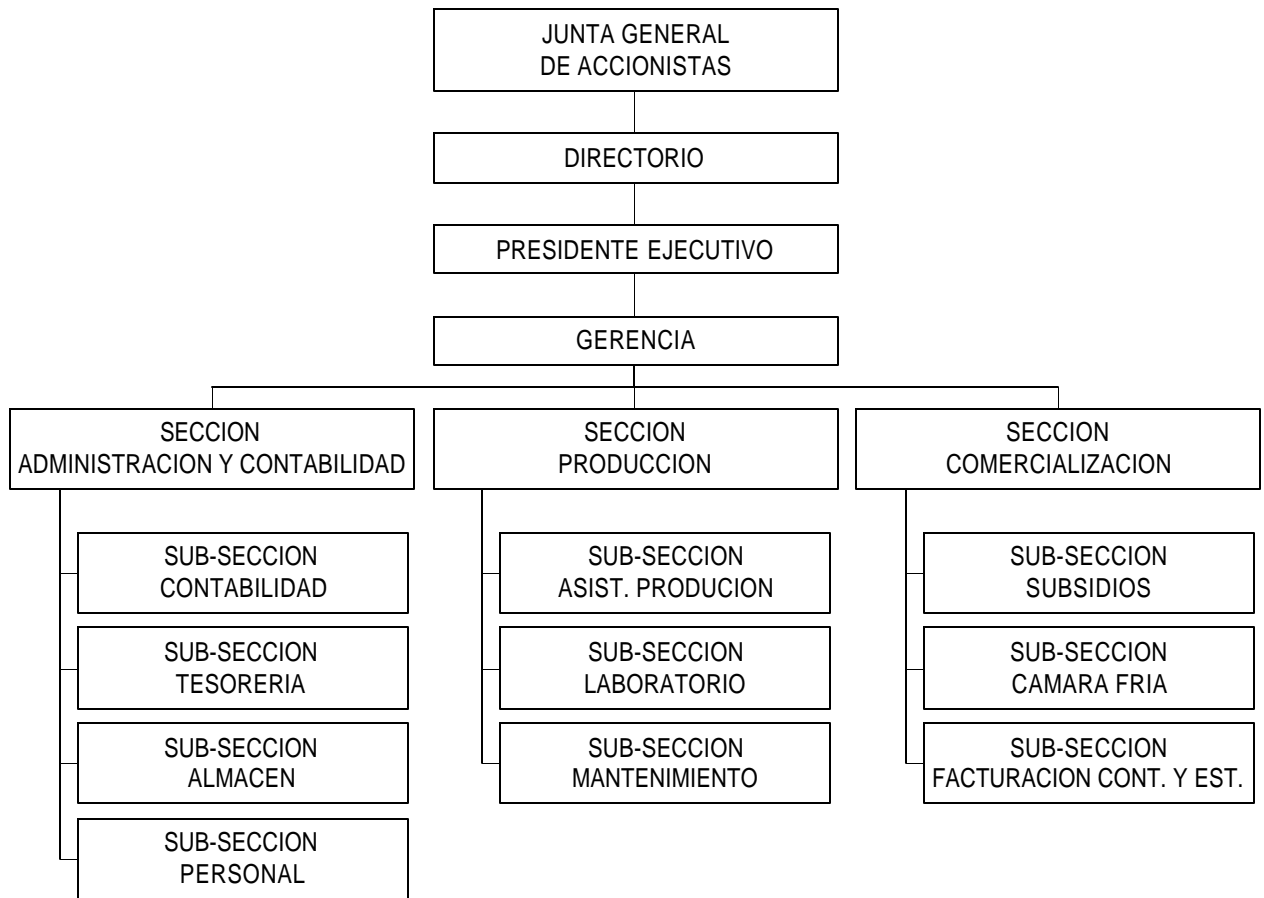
JUNTA GENERAL
DE ACCIONISTAS

DIRECTORIO

PRESIDENTE EJECUTIVO

GERENCIA

SECCION
ADMINISTRACION Y CONTABILIDAD

SUB-SECCION
CONTABILIDAD

SUB-SECCION
TESORERIA

SUB-SECCION
ALMACEN

SUB-SECCION
PERSONAL

SECCION
PRODUCCION

SUB-SECCION
ASIST. PRODUCION

SUB-SECCION
LABORATORIO

SUB-SECCION
MANTENIMIENTO

SECCION
COMERCIALIZACION

SUB-SECCION
SUBSIDIOS

SUB-SECCION
CAMARA FRIA

SUB-SECCION
FACTURACION CONT. Y EST.